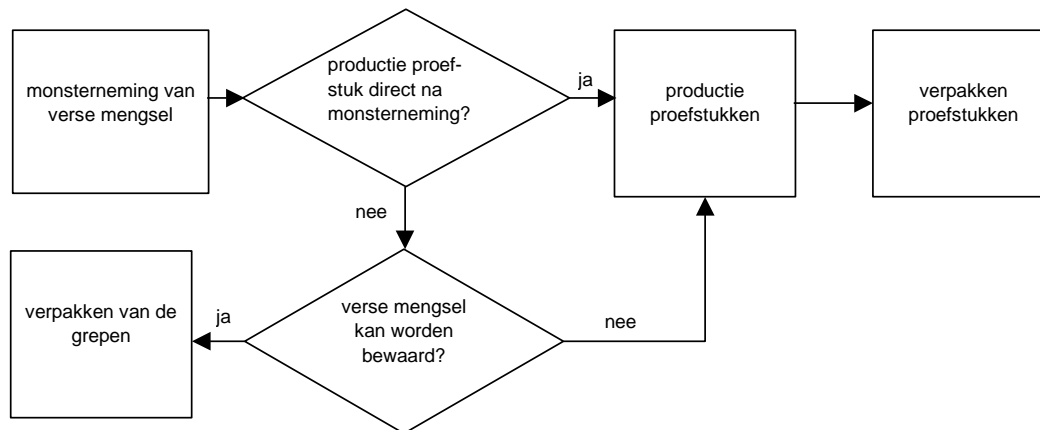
monsterneming van verse mengsel

productie proefstuk direct na monsterneming?

ja

productie proefstukken

verpakken proefstukken

nee

verpakken van de grepen

ja

verse mengsel kan worden bewaard?

nee